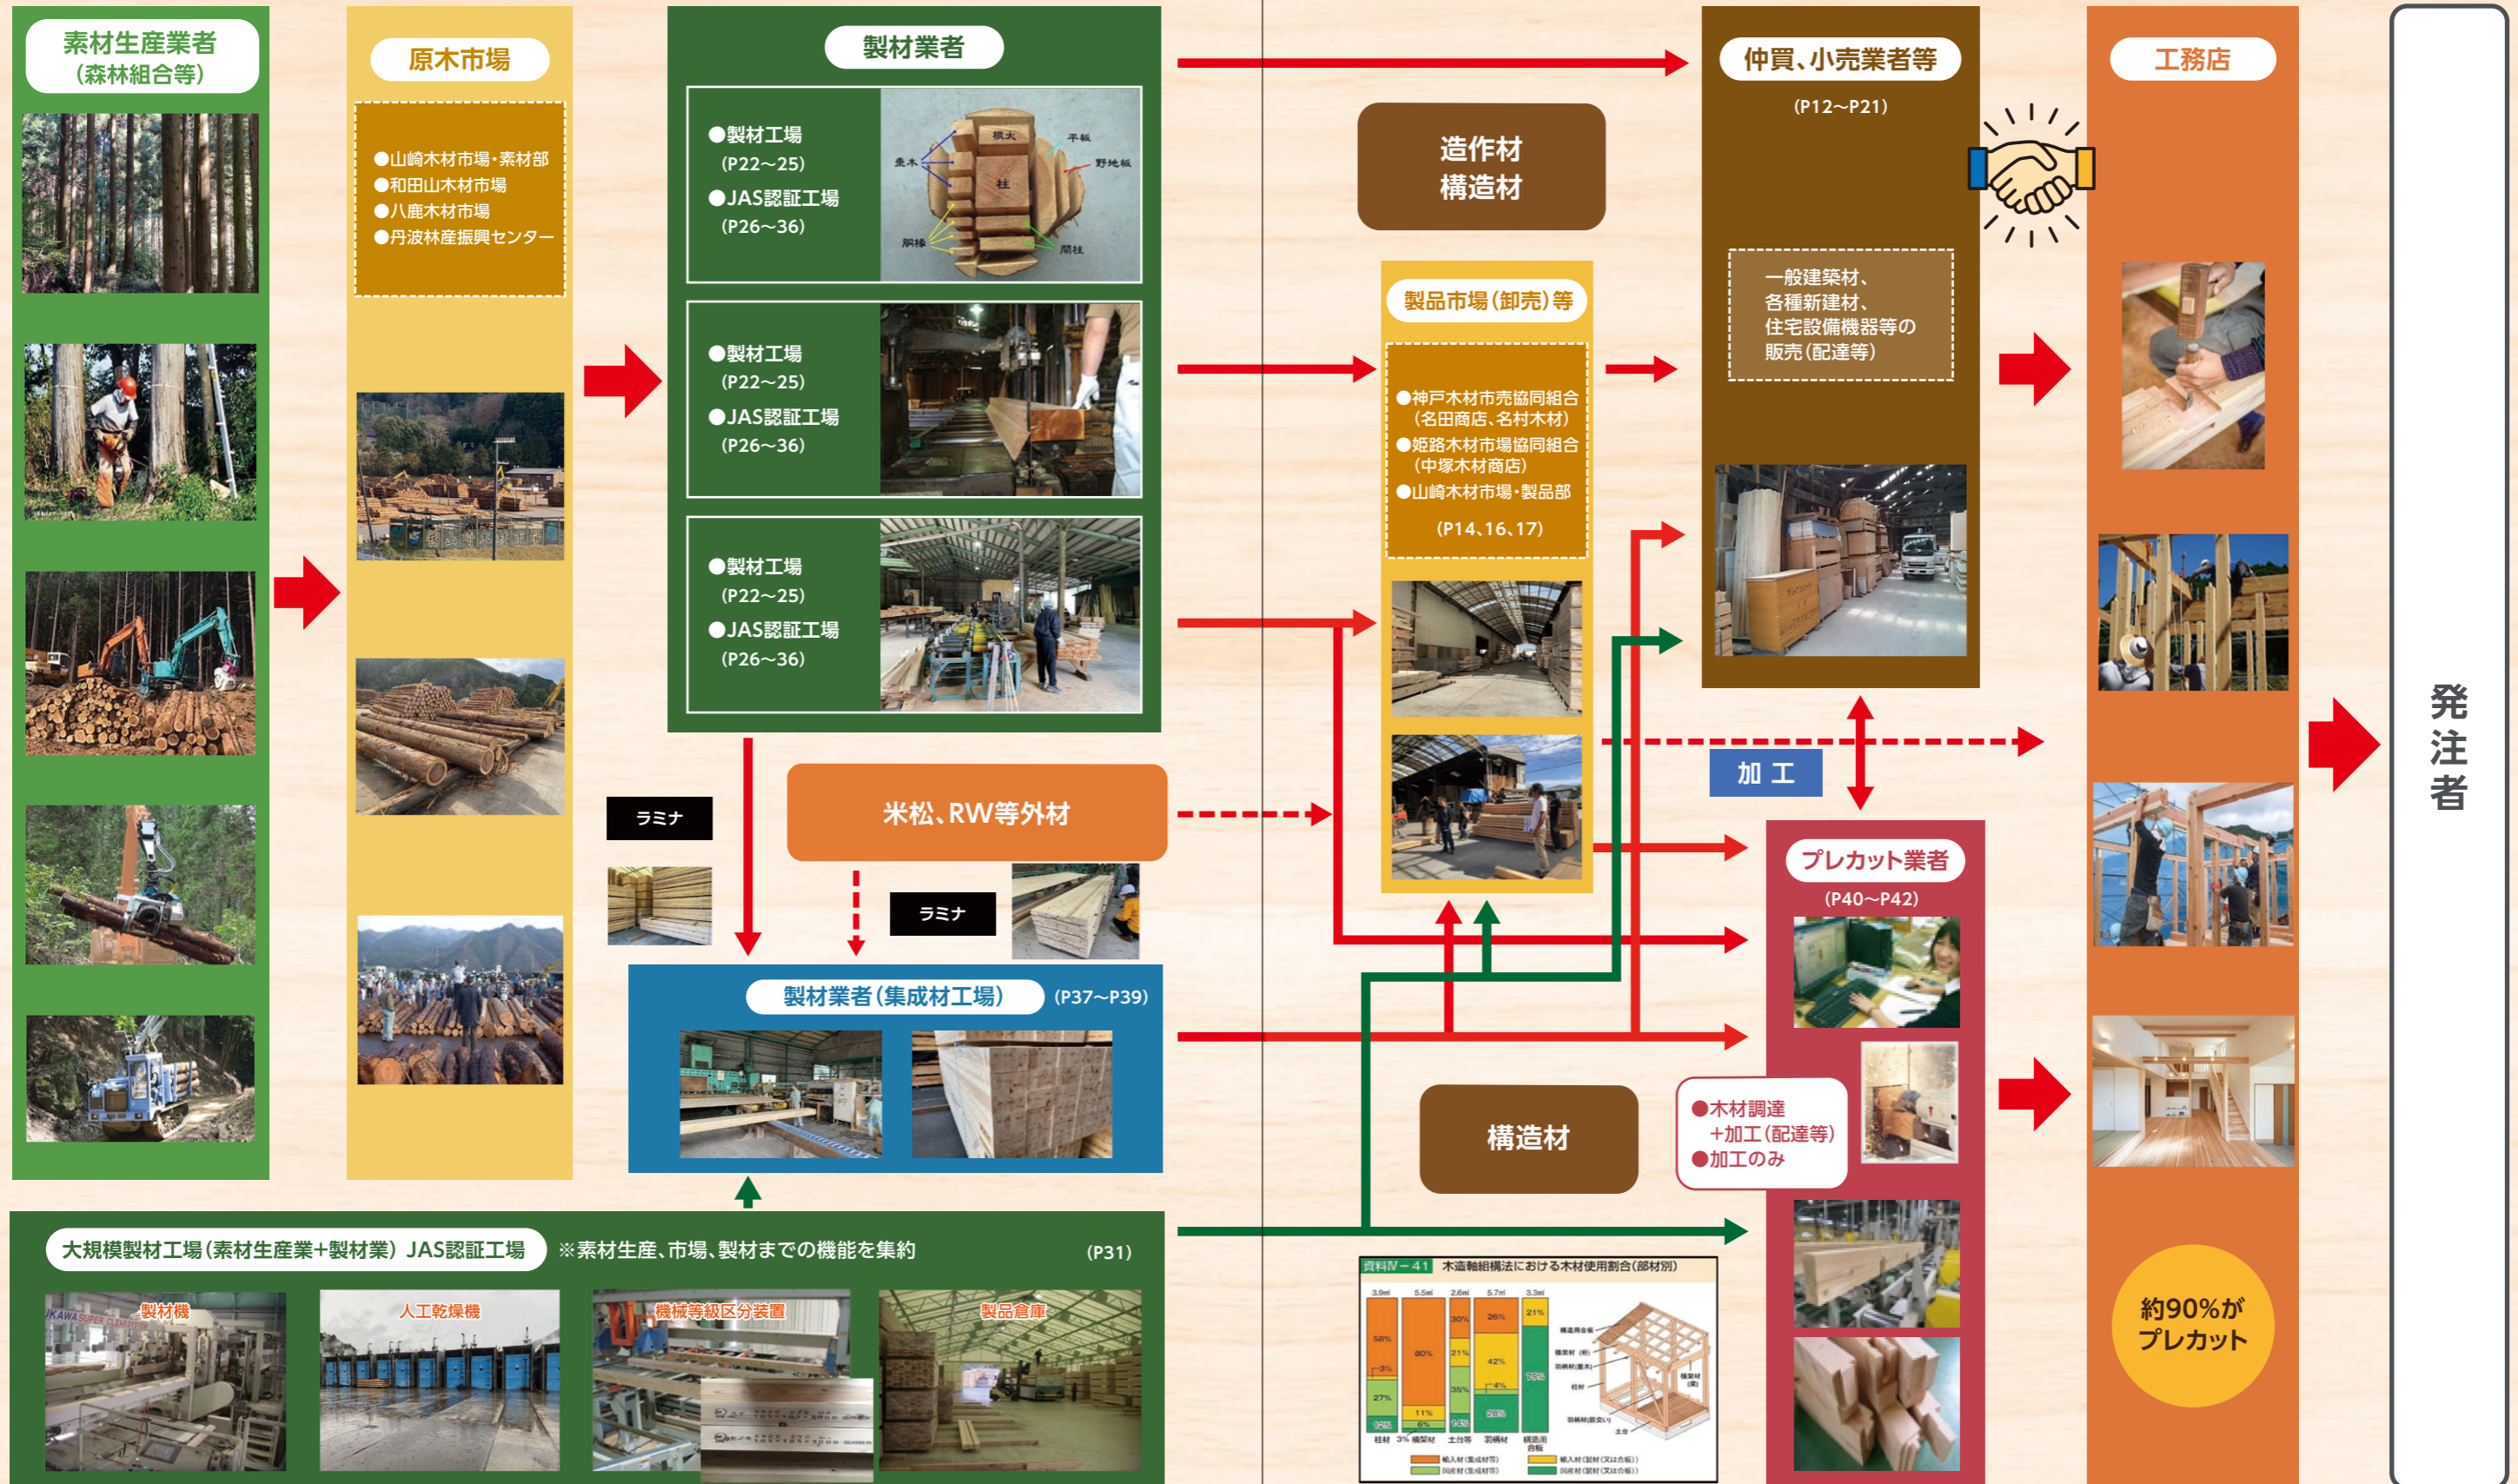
素材生産業者
（森林組合等）

原木市場

●山崎木材市場・素材部
●和田山木材市場
●八鹿木材市場
●丹波林産振興センター

製材業者

●製材工場
（P22～25）
●JAS認証工場
（P26～36）

垂木
板太
平板
野地板
柱
胴縁
間柱

●製材工場
（P22～25）
●JAS認証工場
（P26～36）

●製材工場
（P22～25）
●JAS認証工場
（P26～36）

ラミナ

米松、RW等外材

ラミナ

製材業者（集成材工場）（P37～P39）

大規模製材工場（素材生産業+製材業）JAS認証工場 ※素材生産、市場、製材までの機能を集約 （P31）

製材機

人工乾燥機

機械等級区分装置

製品倉庫

造作材
構造材

製品市場（卸売）等

●神戸木材市売協同組合（名田商店、名村木材）
●姫路木材市場協同組合（中塚木材商店）
●山崎木材市場・製品部
（P14、16、17）

構造材

仲買、小売業者等
（P12～P21）

一般建築材、
各種新建材、
住宅設備機器等の
販売（配達等）

加 工

プレカット業者
（P40～P42）

●木材調達
+加工（配達等）
●加工のみ

工務店

約90%が
プレカット

発
注
者

資料Ⅳ－41 木造軸組構法における木材使用割合（部材別）

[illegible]